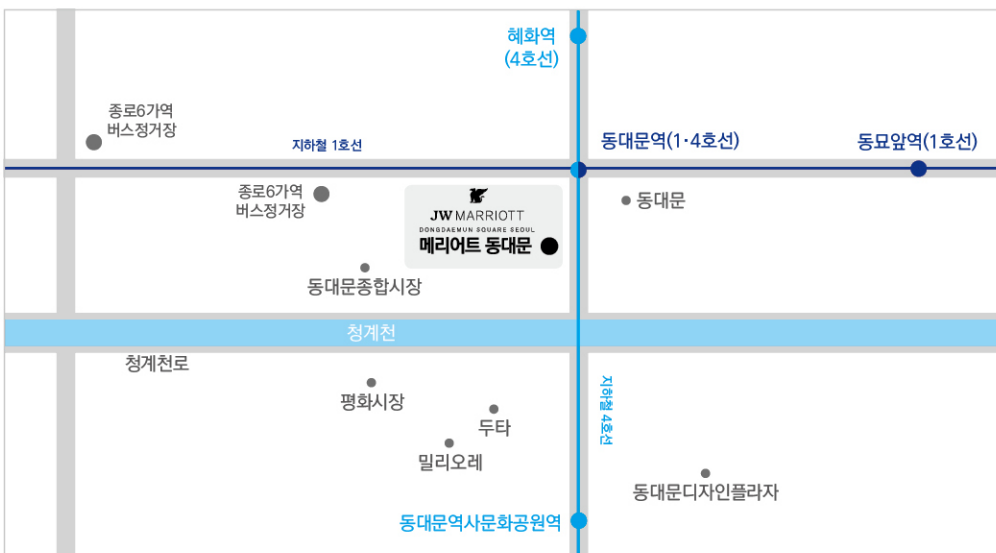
혜화역
(4호선)

종로6가역
버스정거장

지하철 1호선

동대문역(1·4호선)

동묘앞역(1호선)

종로6가역
버스정거장

JW MARRIOTT
DONGDAEMUN SQUARE SEOUL
메리어트 동대문

동대문

동대문종합시장

청계천

청계천로

평화시장

두타

밀리오레

지하철 4호선

동대문디자인플라자

동대문역사문화공원역